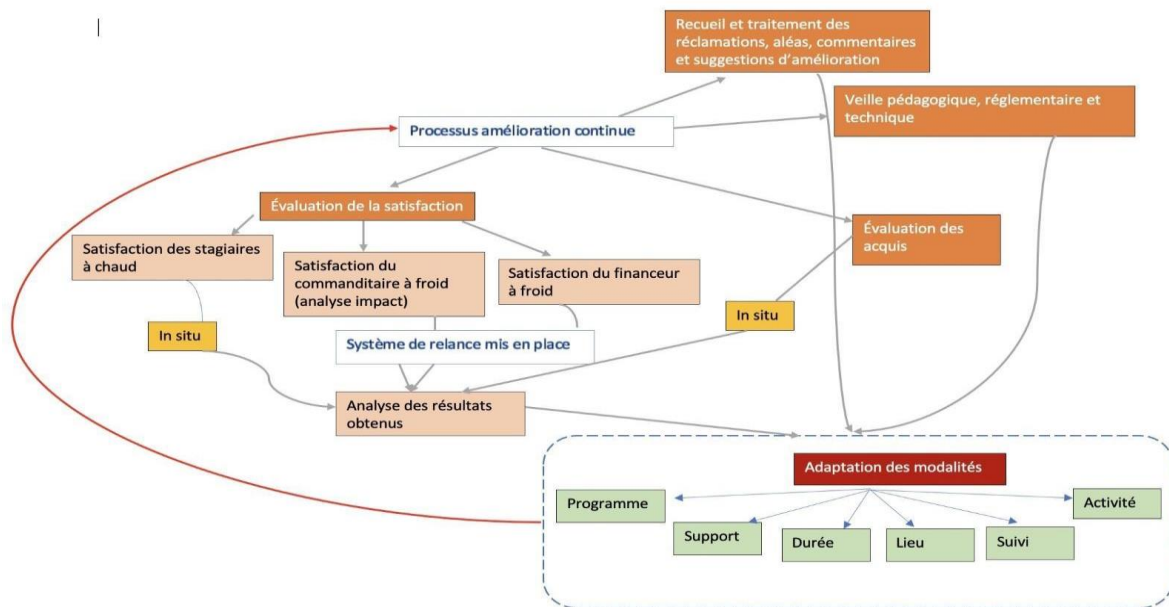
Recueil et traitement des réclamations, aléas, commentaires et suggestions d'amélioration

Processus amélioration continue

Veille pédagogique, réglementaire et technique

Évaluation de la satisfaction

Évaluation des acquis

Satisfaction des stagiaires à chaud

Satisfaction du commanditaire à froid (analyse impact)

Satisfaction du financeur à froid

In situ

In situ

Système de relance mis en place

Analyse des résultats obtenus

Adaptation des modalités

Programme

Activité

Support

Durée

Lieu

Suivi